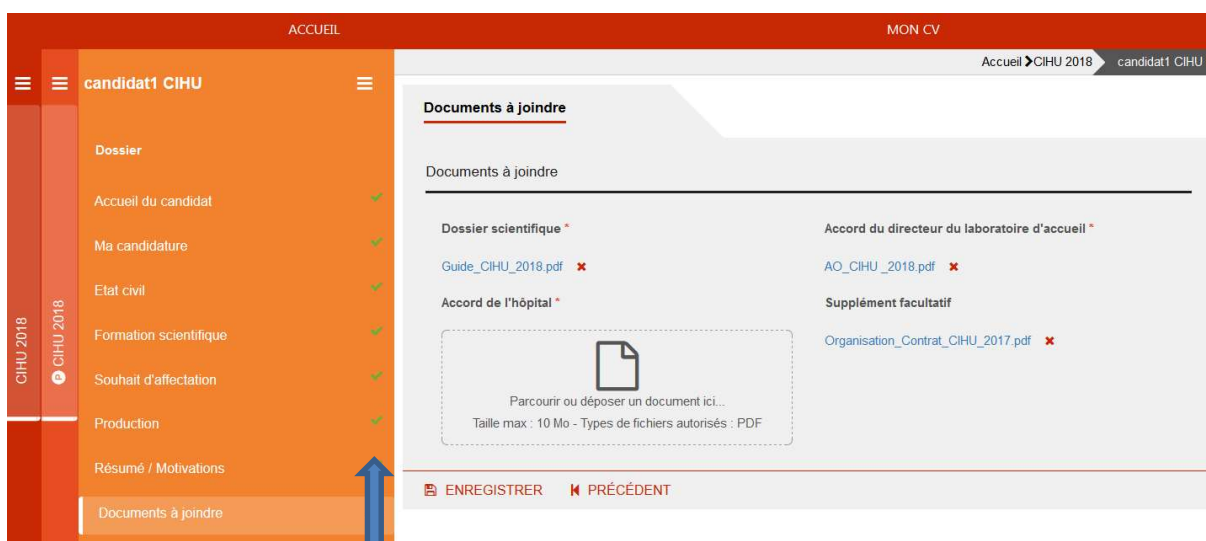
ACCUEIL

MON CV

candidat1 CIHU

Accueil > CIHU 2018 candidat1 CIHU

CIHU 2018

CIHU 2018

Dossier

Accueil du candidat

Ma candidature

Etat civil

Formation scientifique

Souhait d'affectation

Production

Résumé / Motivations

Documents à joindre

Documents à joindre

Documents à joindre

Dossier scientifique *

Guide_CIHU_2018.pdf ✖

Accord de l'hôpital *

Parcourir ou déposer un document ici...

Taille max : 10 Mo - Types de fichiers autorisés : PDF

Accord du directeur du laboratoire d'accueil *

AO_CIHU _2018.pdf ✖

Supplément facultatif

Organisation_Contrat_CIHU_2017.pdf ✖

ENREGISTRER

PRÉCÉDENT